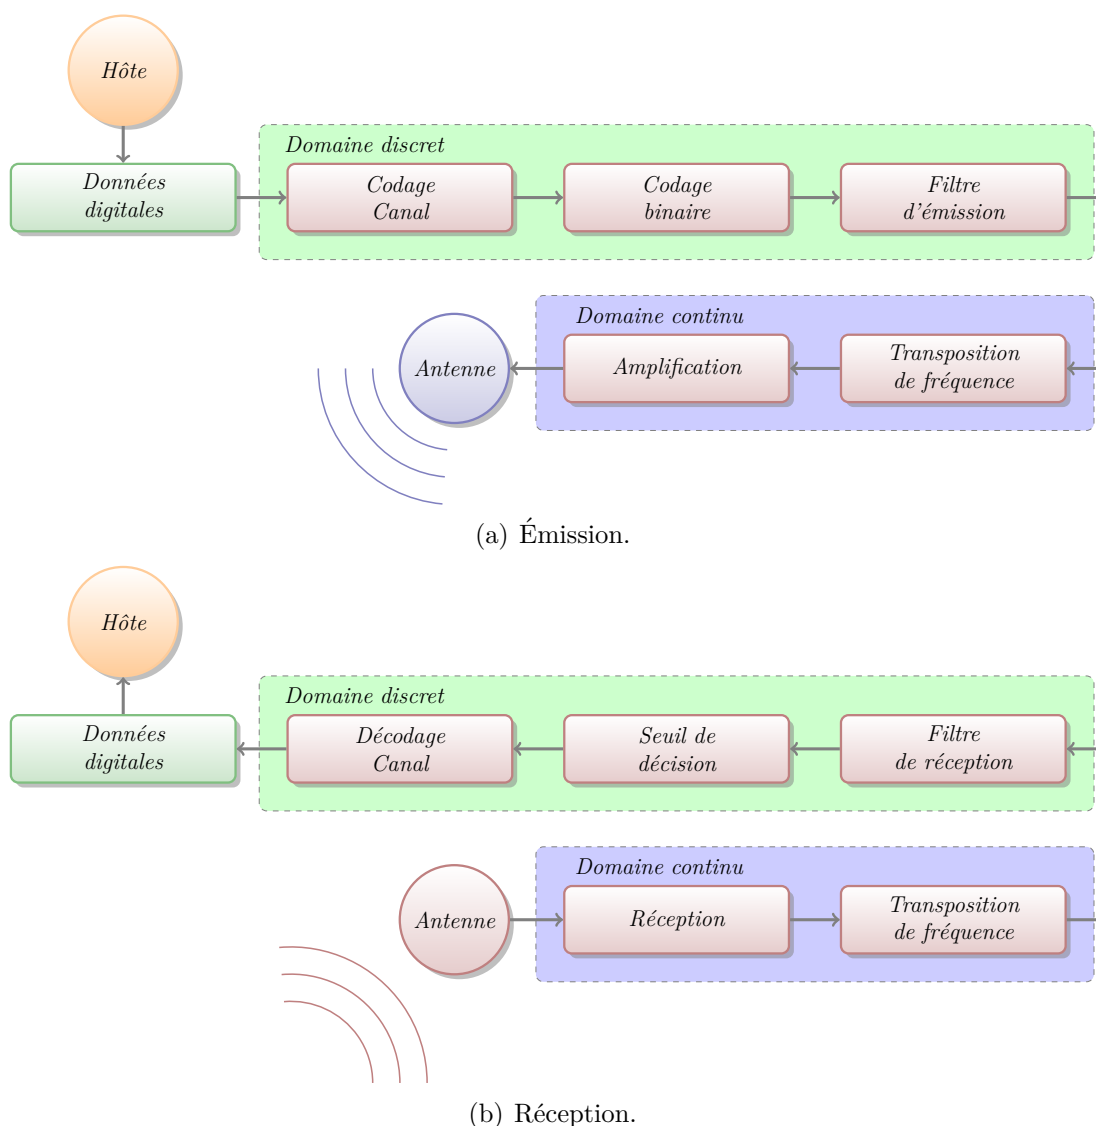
Hôte

Données digitales

Domaine discret

Codage Canal

Codage binaire

Filtre d'émission

Domaine continu

Antenne

Amplification

Transposition de fréquence

(a) Émission.

Hôte

Données digitales

Domaine discret

Décodage Canal

Seuil de décision

Filtre de réception

Domaine continu

Antenne

Réception

Transposition de fréquence

(b) Réception.